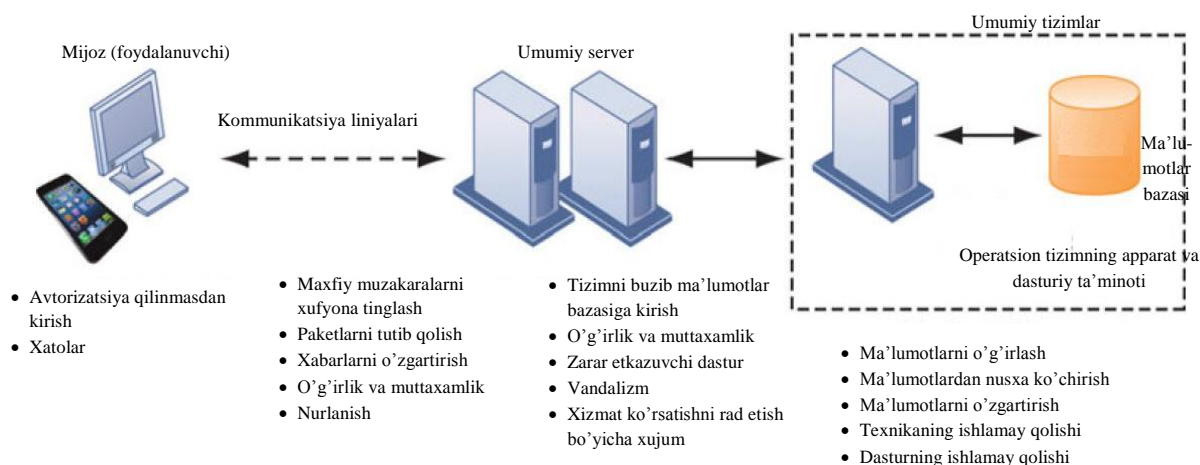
Mijoz (foydalanuvchi)

Kommunikatsiya liniyalari

Umumiy server

Umumiy tizimlar

Ma'lumotlar bazasi

Operatsion tizimning apparat va dasturiy ta'minoti

- Avtorizatsiya qilinmasdan kirish
- Xatolar

- Maxfiy muzakaralarni xufyona tinglash
- Paketlarni tutib qolish
- Xabarlarni o'zgartirish
- O'g'irlik va muttaxamlik
- Nurlanish

- Tizimni buzib ma'lumotlar bazasiga kirish
- O'g'irlik va muttaxamlik
- Zarar etkazuvchi dastur
- Vandalizm
- Xizmat ko'rsatishni rad etish bo'yicha xujum

- Ma'lumotlarni o'g'irlash
- Ma'lumotlardan nusxa ko'chirish
- Ma'lumotlarni o'zgartirish
- Texnikaning ishlamay qolishi
- Dasturning ishlamay qolishi